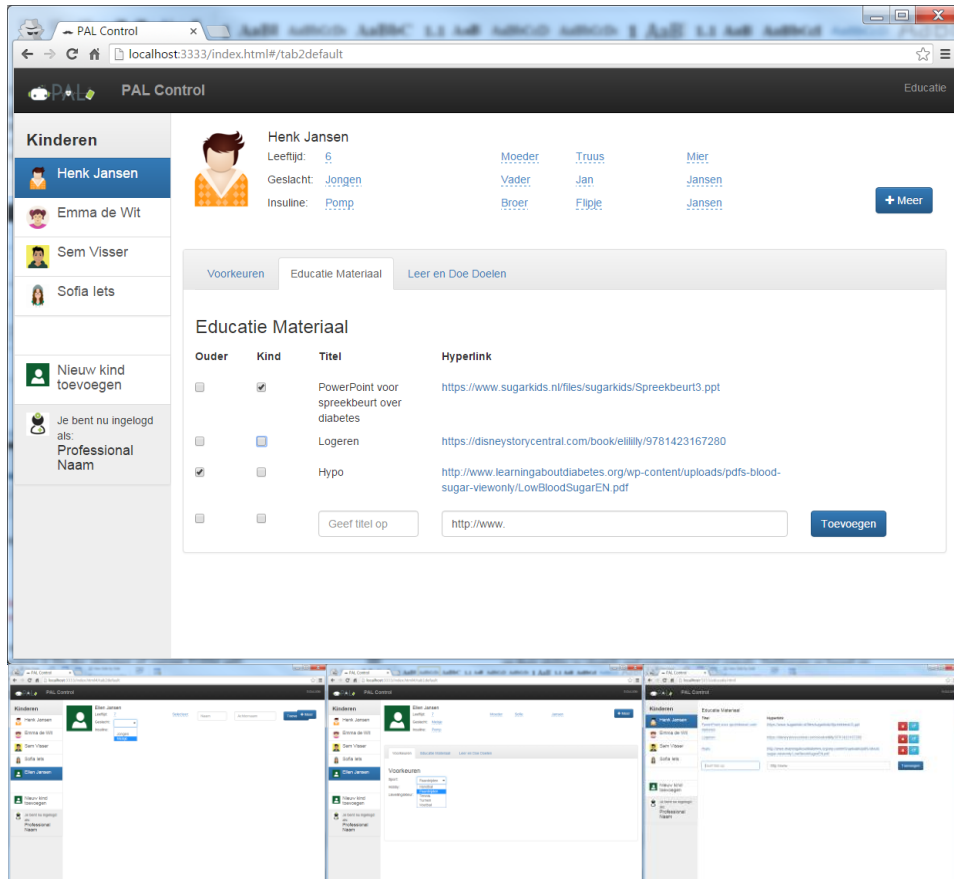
PAL Control

localhost:3333/index.html#/tab2default

PAL Control

Educatie

Kinderen

Henk Jansen

Emma de Wit

Sem Visser

Sofia Iets

Nieuw kind toevoegen

Je bent nu ingelogd als:
Professional Naam

Henk Jansen

Leeftijd: 6

Geslacht: Jongen

Insuline: Pomp

Moeder Truus Mier

Vader Jan Jansen

Broer Flipje Jansen

+ Meer

Voorkeuren | Educatie Materiaal | Leer en Doe Doelen

Educatie Materiaal

| Ouder | Kind | Titel | Hyperlink |
|---|---|---|---|
| ☐ | ☑ | PowerPoint voor spreekbeurt over diabetes | https://www.sugarkids.nl/files/sugarkids/Spreekbeurt3.ppt |
| ☐ | ☐ | Logeren | https://disneystorycentral.com/book/elilllly/9781423167280 |
| ☑ | ☐ | Hypo | http://www.learningaboutdiabetes.org/wp-content/uploads/pdfs-blood-sugar-viewonly/LowBloodSugarEN.pdf |
| ☐ | ☐ | Geef titel op | http://www. |

Toevoegen

PAL Control

Kinderen

Henk Jansen

Emma de Wit

Sem Visser

Sofia Iets

Ellen Jansen

Nieuw kind toevoegen

Je bent nu ingelogd als:
Professional Naam

Ellen Jansen

+ Meer

PAL Control

Kinderen

Henk Jansen

Emma de Wit

Sem Visser

Sofia Iets

Ellen Jansen

Nieuw kind toevoegen

Je bent nu ingelogd als:
Professional Naam

Ellen Jansen

+ Meer

Voorkeuren | Educatie Materiaal | Leer en Doe Doelen

Voorkeuren

PAL Control

Kinderen

Henk Jansen

Emma de Wit

Sem Visser

Sofia Iets

Nieuw kind toevoegen

Je bent nu ingelogd als:
Professional Naam

Educatie Materiaal

Titel

Hyperlink

Toevoegen